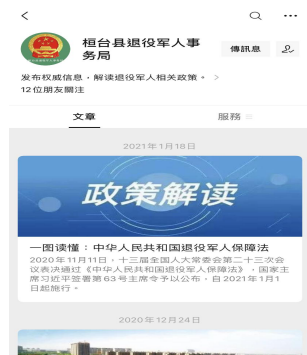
<
桓台县退役军人事务局
傳訊息
发布权威信息，解读退役军人相关政策。>
12位朋友關注
文章
服務
2021年1月18日
政策解读
一图读懂：中华人民共和国退役军人保障法
2020年11月11日，十三届全国人大常委会第二十三次会议表决通过《中华人民共和国退役军人保障法》，国家主席习近平签署第63号主席令予以公布，自2021年1月1日起施行。
2020年12月24日